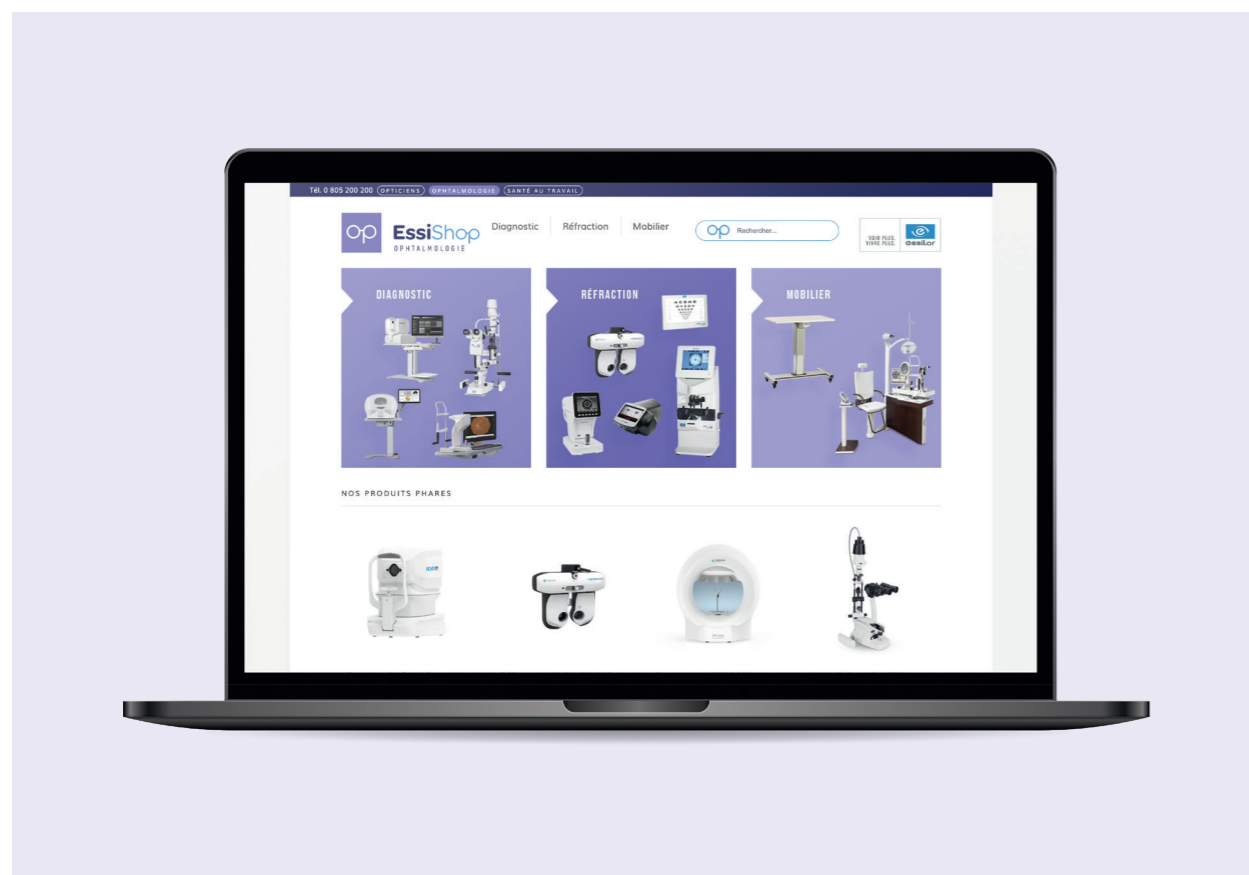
Tél. 0 805 200 200 OPTICIENS OPHTALMOLOGIE SANTÉ AU TRAVAIL

EssiShop OPHTALMOLOGIE

Diagnostic Réfraction Mobilier

Rechercher...

VOIR PLUS. VIVRE PLUS. essilor

DIAGNOSTIC

RÉFRACTION

MOBILIER

NOS PRODUITS PHARES